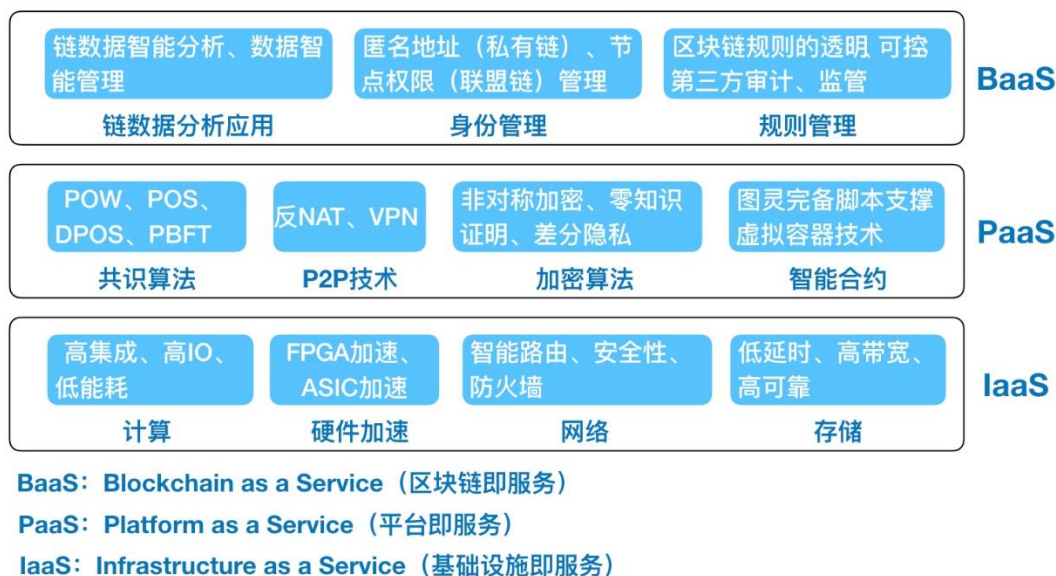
链数据智能分析、数据智能管理

链数据分析应用

匿名地址（私有链）、节点权限（联盟链）管理

身份管理

区块链规则的透明 可控第三方审计、监管

规则管理

BaaS

POW、POS、DPOS、PBFT

共识算法

反NAT、VPN

P2P技术

非对称加密、零知识证明、差分隐私

加密算法

图灵完备脚本支撑虚拟容器技术

智能合约

PaaS

高集成、高IO、低能耗

计算

FPGA加速、ASIC加速

硬件加速

智能路由、安全性、防火墙

网络

低延时、高带宽、高可靠

存储

IaaS

BaaS：Blockchain as a Service（区块链即服务）

PaaS：Platform as a Service（平台即服务）

IaaS：Infrastructure as a Service（基础设施即服务）